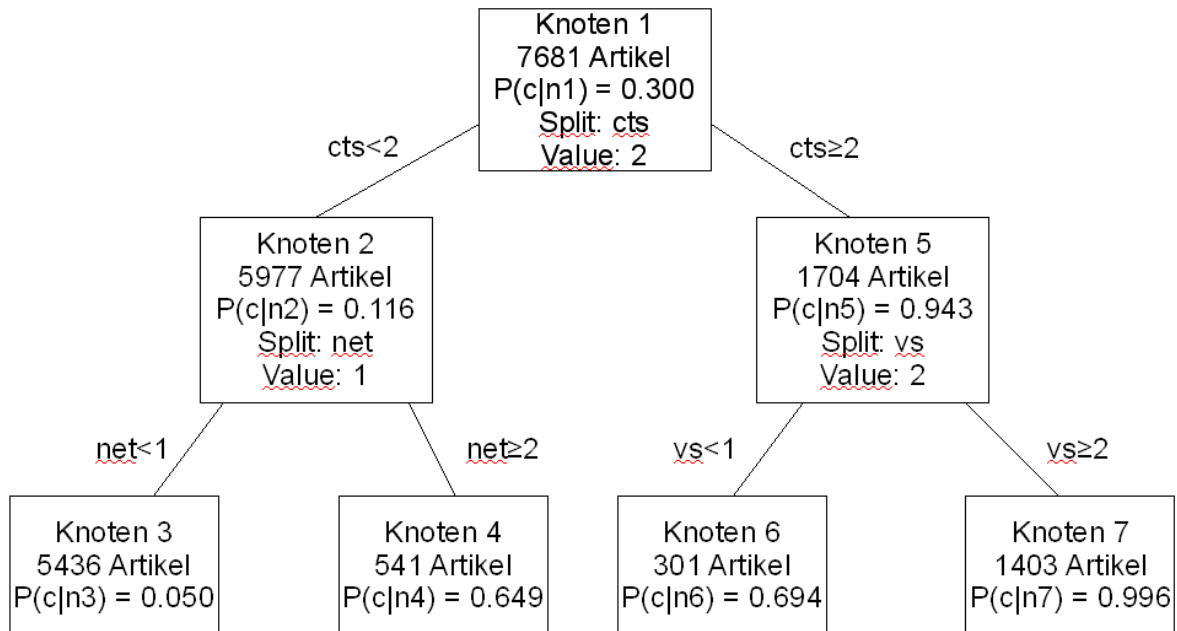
Knoten 1
7681 Artikel
P(c|n1) = 0.300
Split: cts
Value: 2

cts<2

cts≥2

Knoten 2
5977 Artikel
P(c|n2) = 0.116
Split: net
Value: 1

Knoten 5
1704 Artikel
P(c|n5) = 0.943
Split: vs
Value: 2

net<1

net≥2

vs<1

vs≥2

Knoten 3
5436 Artikel
P(c|n3) = 0.050

Knoten 4
541 Artikel
P(c|n4) = 0.649

Knoten 6
301 Artikel
P(c|n6) = 0.694

Knoten 7
1403 Artikel
P(c|n7) = 0.996